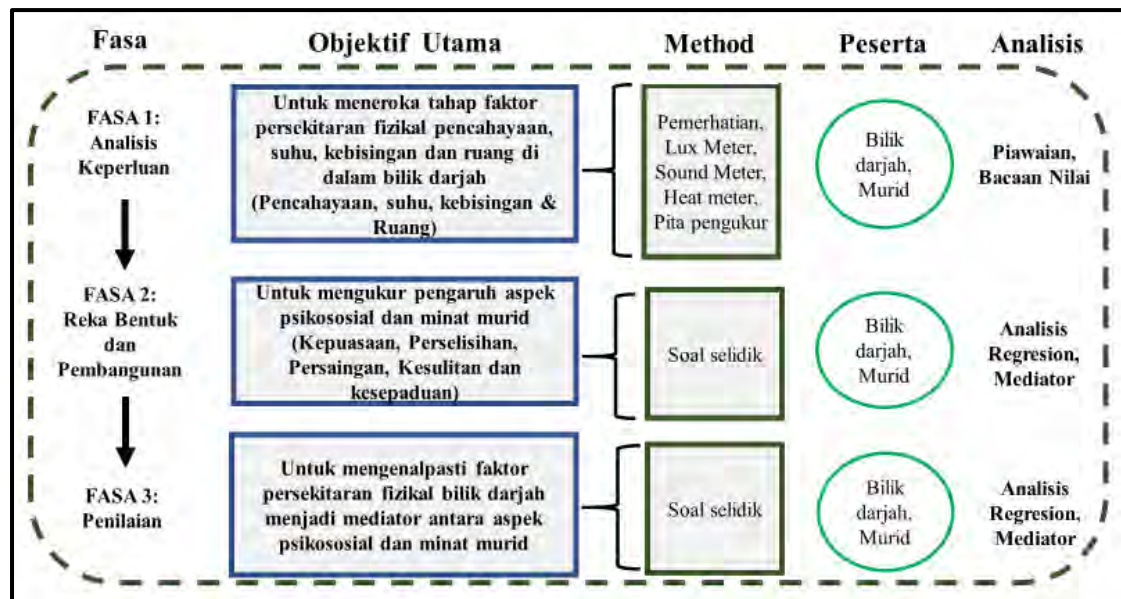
| Fasa | Objektif Utama | Method | Peserta | Analisis |
|---|---|---|---|---|
| FASA 1: Analisis Keperluan | Untuk meneroka tahap faktor persekitaran fizikal pencahayaan, suhu, kebisingan dan ruang di dalam bilik darjah (Pencahayaan, suhu, kebisingan & Ruang) | Pemerhatian, Lux Meter, Sound Meter, Heat meter, Pita pengukur | Bilik darjah, Murid | Piawaian, Bacaan Nilai |
| FASA 2: Reka Bentuk dan Pembangunan | Untuk mengukur pengaruh aspek psikososial dan minat murid (Kepuasaan, Perselisihan, Persaingan, Kesulitan dan kesepaduan) | Soal selidik | Bilik darjah, Murid | Analisis Regresion, Mediator |
| FASA 3: Penilaian | Untuk mengenalpasti faktor persekitaran fizikal bilik darjah menjadi mediator antara aspek psikososial dan minat murid | Soal selidik | Bilik darjah, Murid | Analisis Regresion, Mediator |